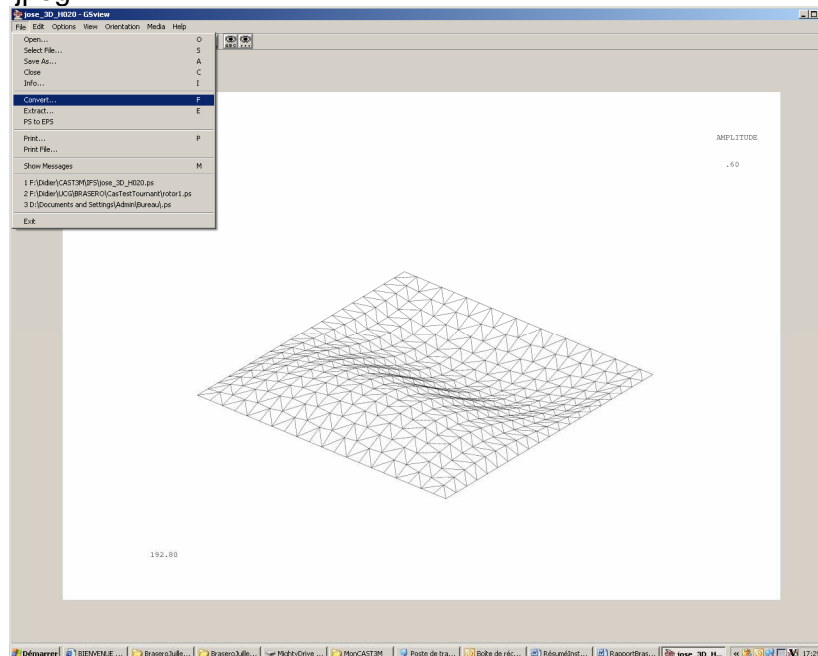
jose_3D_H020 - GSview

File Edit Options View Orientation Media Help

| | |
|---|---|
| Open... | O |
| Select File... | S |
| Save As... | A |
| Close | C |
| Info... | I |
| Convert... | F |
| Extract... | E |
| PS to EPS | |
| Print... | P |
| Print File... | |
| Show Messages | M |

1 F:\Didier\CAST3M\IFS\jose_3D_H020.ps
2 F:\Didier\UCG\BRASERO\CasTestTournant\rotor1.ps
3 D:\Documents and Settings\Admin\Bureau\.ps

Exit

AMPLITUDE

.60

192.80

Démarrer | BIENVENUE ... | BraseroJuille... | BraseroJuille... | MightyDrive ... | MonCAST3M | Poste de tra... | Boîte de réc... | RésuméInst... | RapportBras... | jose_3D_H... | 17:2